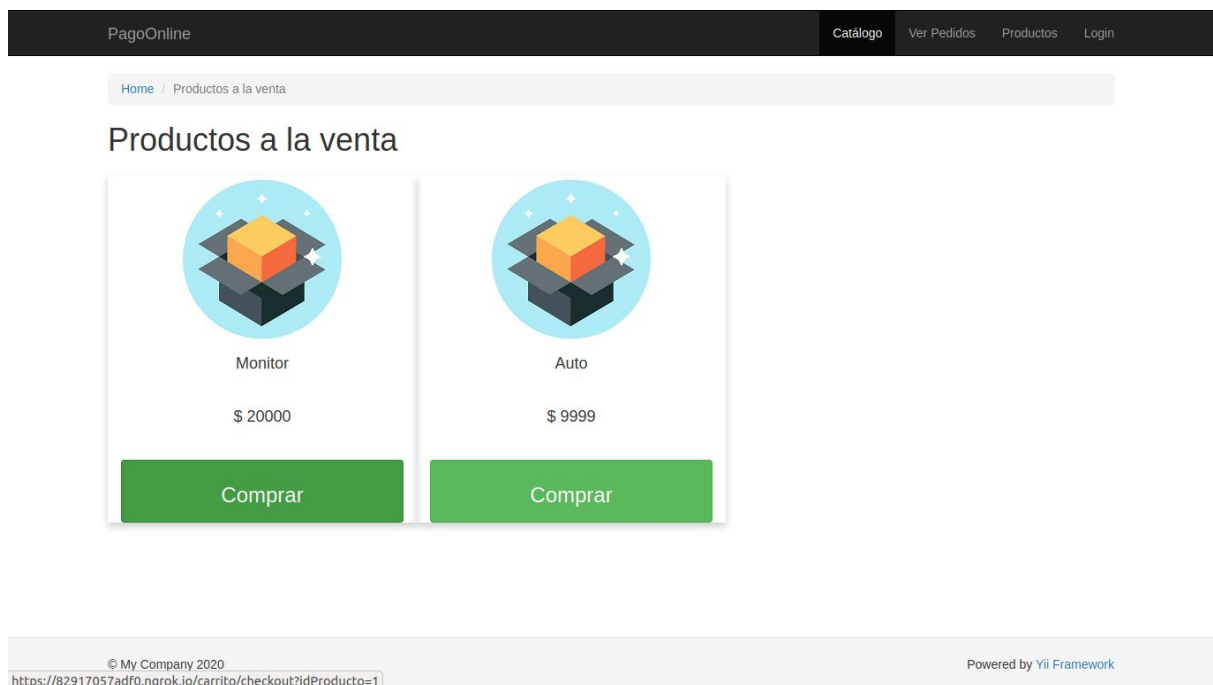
PagoOnline

Catálogo Ver Pedidos Productos Login

Home / Productos a la venta

Productos a la venta

Monitor

$ 20000

Comprar

Auto

$ 9999

Comprar

© My Company 2020

https://82917057adf0.ngrok.io/carrito/checkout?idProducto=1

Powered by Yii Framework